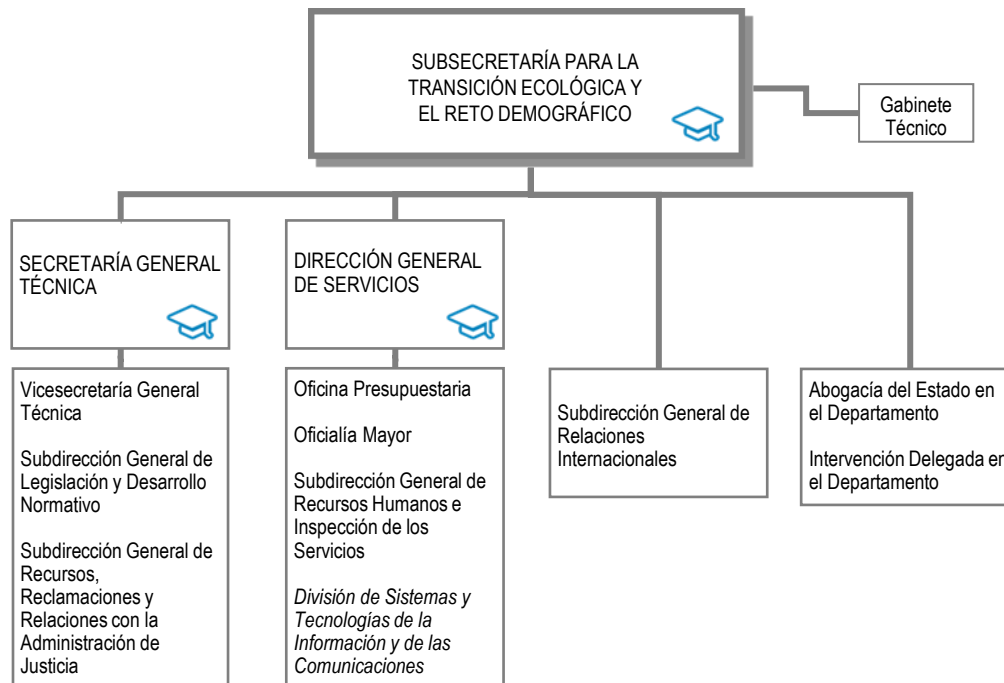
SUBSECRETARÍA PARA LA TRANSICIÓN ECOLÓGICA Y EL RETO DEMOGRÁFICO

Gabinete Técnico

SECRETARÍA GENERAL TÉCNICA

Vicesecretaría General Técnica

Subdirección General de Legislación y Desarrollo Normativo

Subdirección General de Recursos, Reclamaciones y Relaciones con la Administración de Justicia

DIRECCIÓN GENERAL DE SERVICIOS

Oficina Presupuestaria

Oficialía Mayor

Subdirección General de Recursos Humanos e Inspección de los Servicios

*División de Sistemas y Tecnologías de la Información y de las Comunicaciones*

Subdirección General de Relaciones Internacionales

Abogacía del Estado en el Departamento

Intervención Delegada en el Departamento